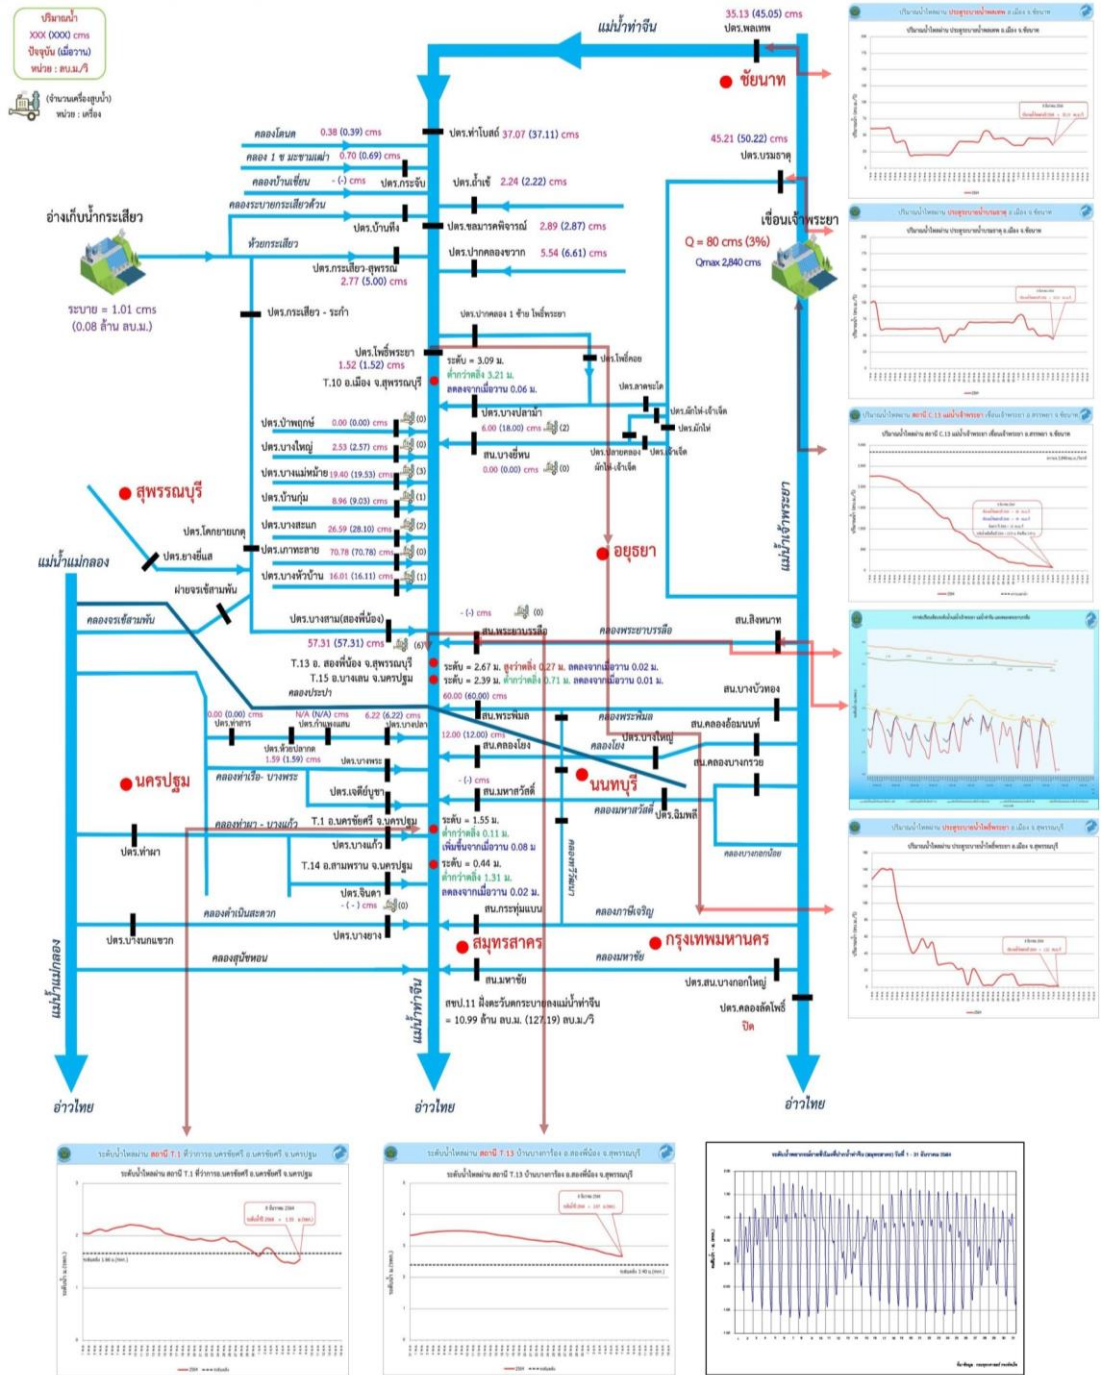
ปริมาณน้ำ
XXX (XXX) cms
ปัจจุบัน (เมื่อวาน)
หน่วย : ลบ.ม./วิ

(จำนวนเครื่องสูบน้ำ)
หน่วย : เครื่อง

แม่น้ำท่าจีน
35.13 (45.05) cms
ปตร.พลเทพ
ชัยนาท

คลองโคนต 0.38 (0.39) cms
ปตร.ท่าโบสถ์ 37.07 (37.11) cms
คลอง 1 ช มะขามเฒ่า 0.70 (0.69) cms
คลองบ้านเชี่ยน - (-) cms
ปตร.กระจับ
ปตร.ม้าเร็ว 2.24 (2.22) cms
45.21 (50.22) cms
ปตร.บรมธาตุ
คลองระบายกระเสียวด้วน
อ่างเก็บน้ำกระเสียว
ปตร.บ้านทึง
ปตร.ชลมารคพิจารณ์ 2.89 (2.87) cms
เขื่อนเจ้าพระยา
ห้วยกระเสียว
ปตร.ปากคลองมะขามเฒ่า 5.54 (6.61) cms
Q = 80 cms (3%)
Qmax 2,840 cms
ปตร.กระเสียว-สุพรรณ
2.77 (5.00) cms
ระบาย = 1.01 cms
(0.08 ล้าน ลบ.ม.)
ปตร.กระเสียว - ระกำ
ปตร.ปากคลอง 1 ซ้าย โพธิ์พระยา
ปตร.โพธิ์พระยา
1.52 (1.52) cms
T.10 อ.เมือง จ.สุพรรณบุรี
ระดับ = 3.09 ม.
ต่ำกว่าตลิ่ง 3.21 ม.
ลดลงจากเมื่อวาน 0.06 ม.
ปตร.โพธิ์คอย
ปตร.ลาดชะโด
ปตร.บางปลาม้า
6.00 (18.00) cms (2)
ปตร.ผักไห่-เจ้าเจ็ด
ปตร.ผักไห่
สน.บางยี่หน
0.00 (0.00) cms (0)
ปตร.ปลายคลองผักไห่-เจ้าเจ็ด
ปตร.เจ้าเจ็ด
ปตร.บ้าพฤกษ์ 0.00 (0.00) cms (0)
ปตร.บางใหญ่ 2.53 (2.57) cms (0)
ปตร.บางแม่หม้าย 19.40 (19.53) cms (3)
ปตร.บ้านกุ่ม 8.96 (9.03) cms (1)
ปตร.บางสะแก 26.59 (28.10) cms (2)
ปตร.ภาษีหะลาย 70.78 (70.78) cms (0)
ปตร.บางหัวบ้าน 16.01 (16.11) cms (1)
สุพรรณบุรี
อยุธยา
แม่น้ำเจ้าพระยา
ปตร.โคกขามเกตุ
ปตร.ยางยี่แส
แม่น้ำแม่กลอง
ฝายจรเข้สามพัน
คลองจรเข้สามพัน
ปตร.บางสาม(สองพี่น้อง)
57.31 (57.31) cms (6)
- (-) cms (0)
สน.พระยาบรรลือ
คลองพระยาบรรลือ
สน.สิงหนาท
T.13 อ. สองพี่น้อง จ.สุพรรณบุรี
T.15 อ.บางเลน จ.นครปฐม
คลองประปา
ระดับ = 2.67 ม. สูงกว่าตลิ่ง 0.27 ม. ลดลงจากเมื่อวาน 0.02 ม.
ระดับ = 2.39 ม. ต่ำกว่าตลิ่ง 0.71 ม. ลดลงจากเมื่อวาน 0.01 ม.
60.00 (60.00) cms
สน.บางบัวทอง
0.00 (0.00) cms
ปตร.ท่าสาร
N/A (N/A) cms
ปตร.ก้านแพนสน
6.22 (6.22) cms
ปตร.บางปลา
สน.พระพิมล
คลองพระพิมล
สน.คลองอ้อมนนท์
ปตร.ห้วยปลาดุก
1.59 (1.59) cms
12.00 (12.00) cms
สน.คลองโยง
คลองโยง
ปตร.บางใหญ่
สน.คลองบางกรวย
ปตร.บางพระ
นครปฐม
คลองท่าเรือ- บางพระ
- (-) cms
สน.มหาสวัสดิ์
นนทบุรี
ปตร.เจดีย์บูชา
คลองมหาสวัสดิ์
ปตร.ฉิมพลี
คลองท่านา - บางแก้ว
T.1 อ.นครชัยศรี จ.นครปฐม
ปตร.ท่านา
ระดับ = 1.55 ม.
ต่ำกว่าตลิ่ง 0.11 ม.
เพิ่มขึ้นจากเมื่อวาน 0.08 ม.
ปตร.บางแก้ว
คลองทวีวัฒนา
คลองบางกอกน้อย
T.14 อ.สามพราน จ.นครปฐม
ระดับ = 0.44 ม.
ต่ำกว่าตลิ่ง 1.31 ม.
ลดลงจากเมื่อวาน 0.02 ม.
ปตร.จินดา
- ( - ) cms (0)
สน.กระทุ่มแบน
คลองภาษีเจริญ
คลองดำเนินสะดวก
ปตร.บางนกแขวก
ปตร.บางยาง
สมุทรสาคร
กรุงเทพมหานคร
คลองสุนัขหอน
คลองมหาชัย
สน.มหาชัย
ปตร.สน.บางกอกใหญ่
สชป.11 ฝั่งตะวันตกระบายลงแม่น้ำท่าจีน
= 10.99 ล้าน ลบ.ม. (127.19) ลบ.ม./วิ
ปตร.คลองลัดโพธิ์
ปิด
แม่น้ำแม่กลอง
แม่น้ำท่าจีน
อ่าวไทย
อ่าวไทย
อ่าวไทย

ระดับน้ำไหลผ่าน สถานี T.1 ที่ว่าการอ.นครชัยศรี อ.นครชัยศรี จ.นครปฐม
ระดับน้ำไหลผ่าน สถานี T.13 บ้านบางตาเถร อ.สองพี่น้อง จ.สุพรรณบุรี